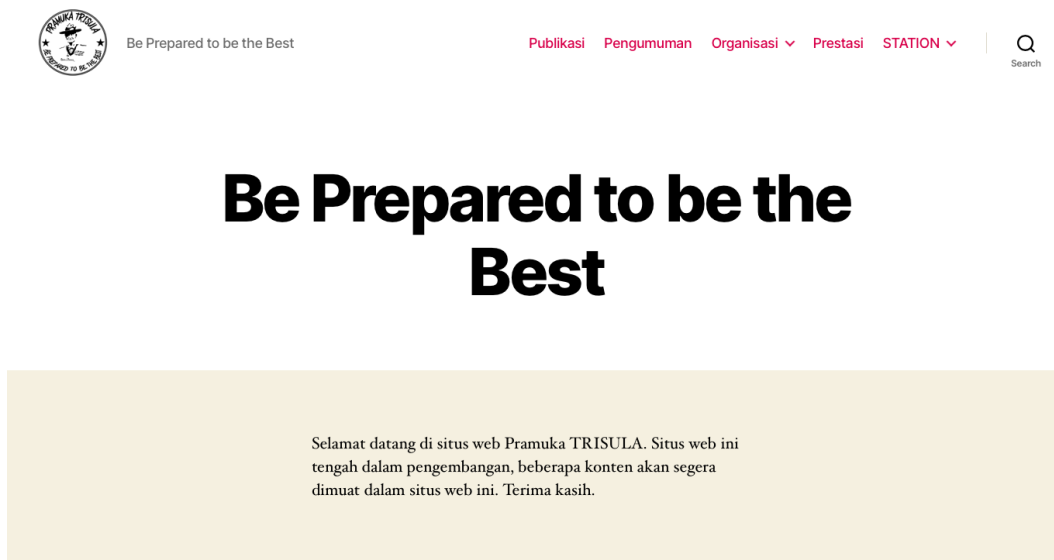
PRAMUKA TRISULA
BE PREPARED TO BE THE BEST

Be Prepared to be the Best

Publikasi Pengumuman Organisasi Prestasi STATION

Search

Be Prepared to be the Best

Selamat datang di situs web Pramuka TRISULA. Situs web ini tengah dalam pengembangan, beberapa konten akan segera dimuat dalam situs web ini. Terima kasih.